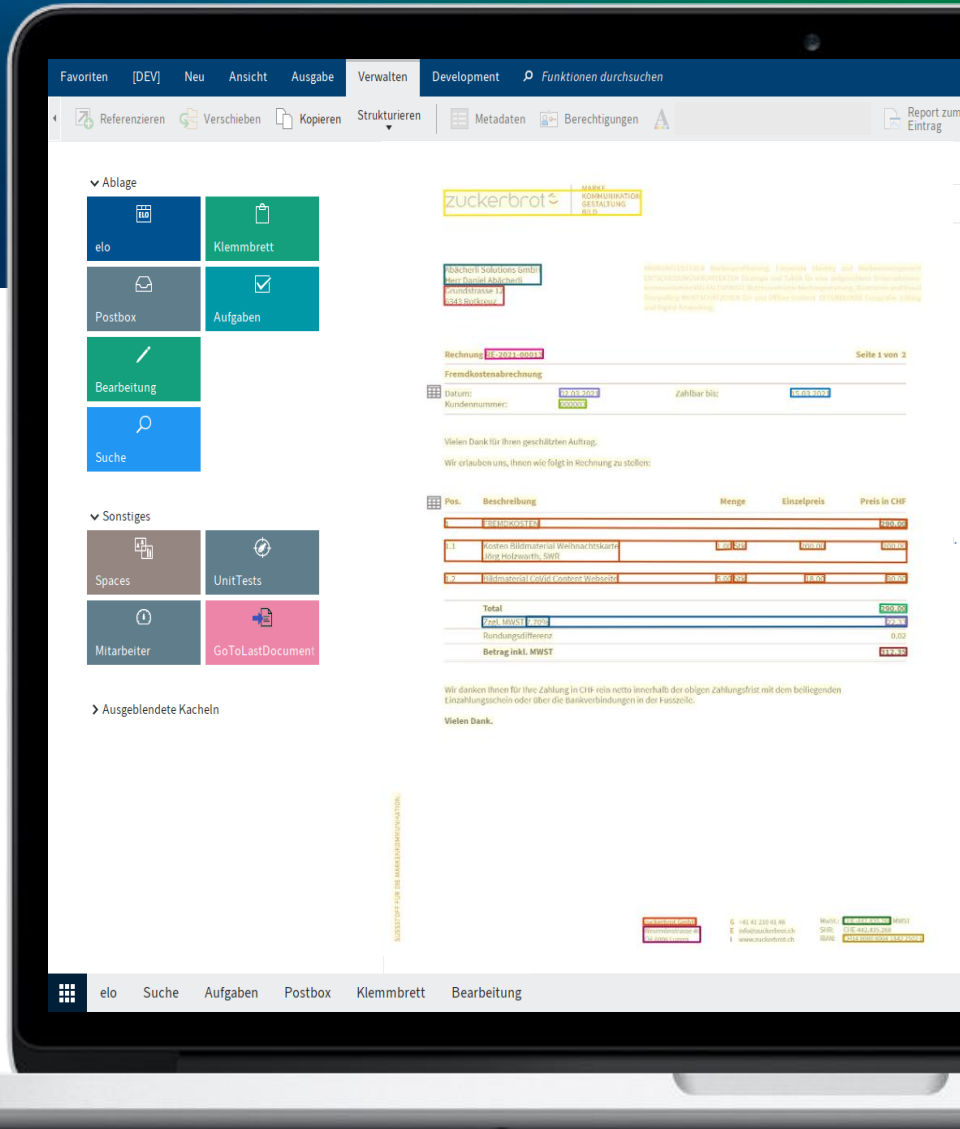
Favoriten [DEV] Neu Ansicht Ausgabe Verwalten Development Funktionen durchsuchen

Referenzieren Verschieben Kopieren Strukturieren Metadaten Berechtigungen Report zum Eintrag

Ablage

elo

Klemmbrett

Postbox

Aufgaben

Bearbeitung

Suche

Sonstiges

Spaces

UnitTests

Mitarbeiter

GoToLastDocument

Ausgeblendete Kacheln

zuckerbrot MARKE KOMMUNIKATION GESTALTUNG BILD

Abächerli Solutions GmbH
Herr Daniel Abächerli
Grundstrasse 12
6343 Rotkreuz

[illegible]

Rechnung RE-2021-00013 Seite 1 von 2

Fremdkostenabrechnung

Datum: 02.03.2021 Zahlbar bis: 15.03.2021
Kundennummer: 000000

Vielen Dank für Ihren geschätzten Auftrag.

Wir erlauben uns, Ihnen wie folgt in Rechnung zu stellen:

| Pos. | Beschreibung | Menge | Einzelpreis | Preis in CHF |
|---|---|---|---|---|
| 1 | FREMDKOSTEN | | | 290.00 |
| 1.1 | Kosten Bildmaterial Weihnachtskarte Jörg Holzwarth, SWR | 1.00 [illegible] | 200.00 | 200.00 |
| 1.2 | Bildmaterial CoVid Content Webseite | 5.00 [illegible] | 18.00 | 90.00 |
| | Total | | | 290.00 |
| | Zzgl. MWST 7.70% | | | 22.33 |
| | Rundungsdifferenz | | | 0.02 |
| | Betrag inkl. MWST | | | 312.35 |

Wir danken Ihnen für Ihre Zahlung in CHF rein netto innerhalb der obigen Zahlungsfrist mit dem beiliegenden Einzahlungsschein oder über die Bankverbindungen in der Fusszeile.

Vielen Dank.

SÜSSSTOFF FÜR IHRE MARKENKOMMUNIKATION.

Zuckerbrot GmbH
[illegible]
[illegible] Luzern

G +41 41 210 41 46
E info@zuckerbrot.ch
I www.zuckerbrot.ch

MwSt.: CHE-442.435.268 MWST
SHR: CHE-442.435.268
IBAN: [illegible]

elo Suche Aufgaben Postbox Klemmbrett Bearbeitung